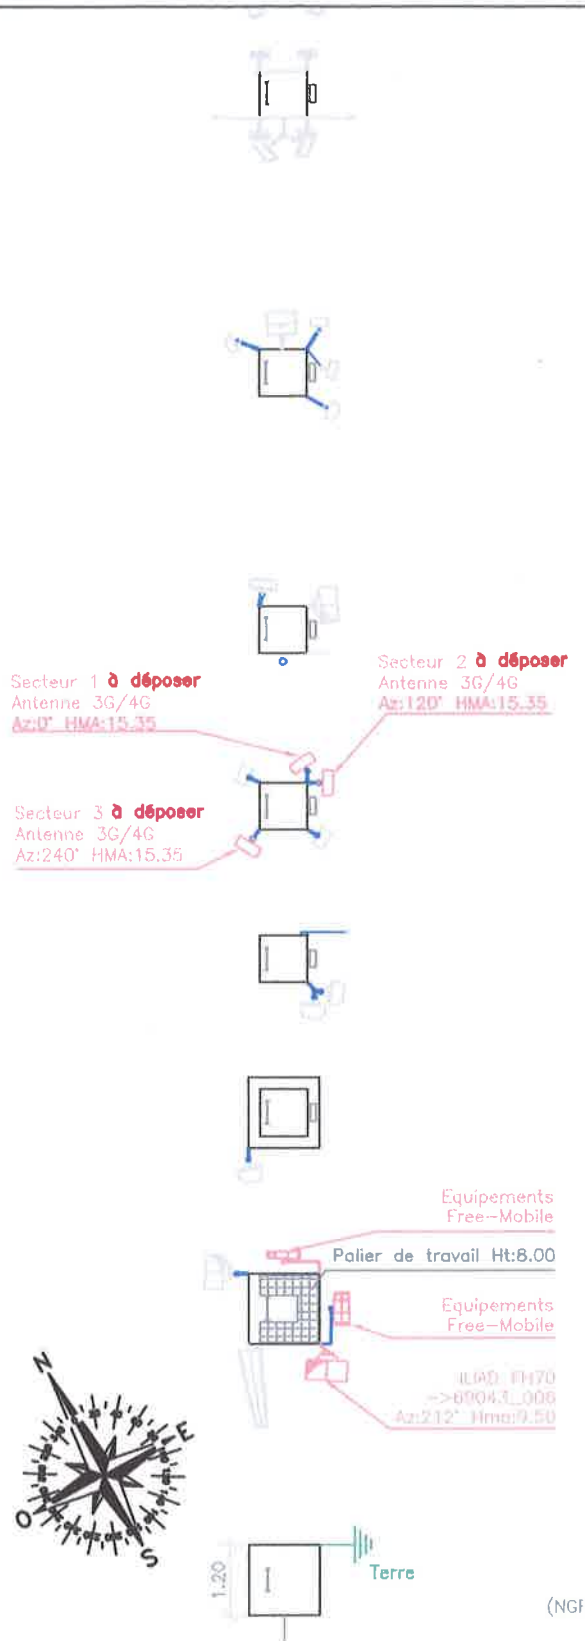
Secteur 1 à déposer
Antenne 3G/4G
Az:0° HMA:15.35

Secteur 2 à déposer
Antenne 3G/4G
Az:120° HMA:15.35

Secteur 3 à déposer
Antenne 3G/4G
Az:240° HMA:15.35

Equipements
Free-Mobile

Palier de travail Ht:8.00

Equipements
Free-Mobile

ILIAD FH70
->69043_006
Az:212° Hma:9.50

N
E
O
S

1.20

Terre

(NGF